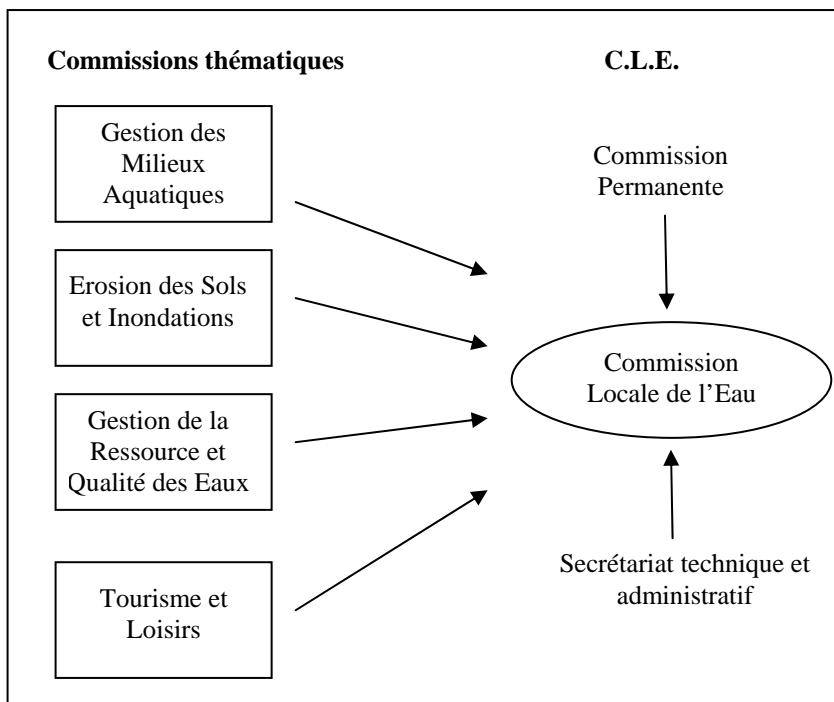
Commissions thématiques

C.L.E.

Gestion des Milieux Aquatiques

Erosion des Sols et Inondations

Gestion de la Ressource et Qualité des Eaux

Tourisme et Loisirs

Commission Permanente

Commission Locale de l'Eau

Secrétariat technique et administratif